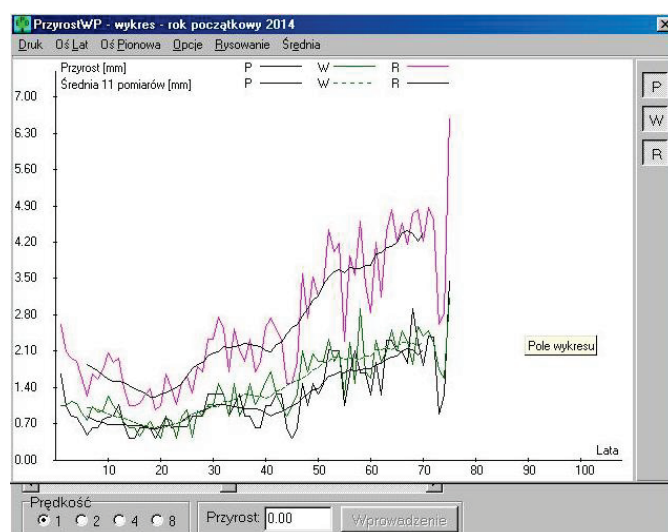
PrzyrostWP - wykres - rok początkowy 2014

Druk Oś Lat Oś Pionowa Opcje Rysowanie Średnia

Przyrost [mm] P W R
Średnia 11 pomiarów [mm] P W R

7.00
6.30
5.60
4.90
4.20
3.50
2.80
2.10
1.40
0.70
0.00

10 20 30 40 50 60 70 80 90 100

Lata

Pole wykresu

P
W
R

Prędkość
1 2 4 8

Przyrost: 0.00

Wprowadzenie